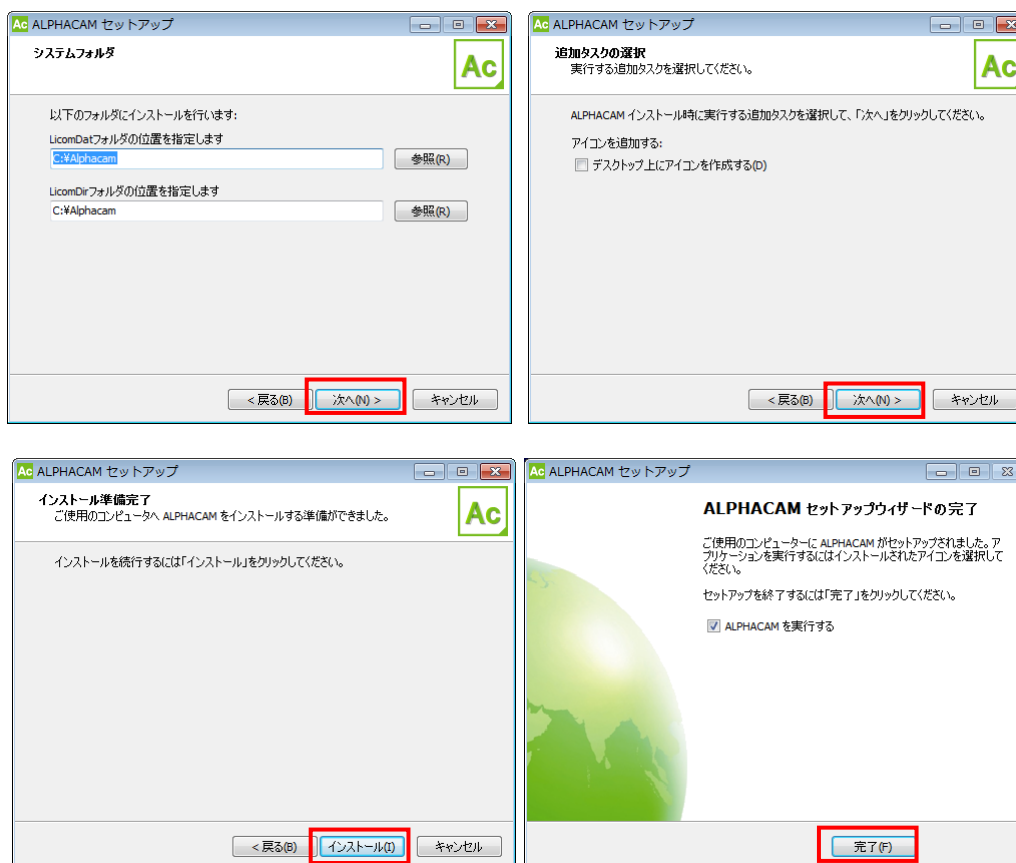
Ac ALPHACAM セットアップ

システムフォルダ

Ac

以下のフォルダにインストールを行います:

LicomDatフォルダの位置を指定します

C:¥Alphacam

参照(R)

LicomDirフォルダの位置を指定します

C:¥Alphacam

参照(R)

< 戻る(B) 次へ(N) > キャンセル

Ac ALPHACAM セットアップ

追加タスクの選択
実行する追加タスクを選択してください。

Ac

ALPHACAM インストール時に実行する追加タスクを選択して、「次へ」をクリックしてください。

アイコンを追加する:

デスクトップ上にアイコンを作成する(D)

< 戻る(B) 次へ(N) > キャンセル

Ac ALPHACAM セットアップ

インストール準備完了
ご使用のコンピュータへ ALPHACAM をインストールする準備ができました。

Ac

インストールを続行するには「インストール」をクリックしてください。

< 戻る(B) インストール(I) キャンセル

Ac ALPHACAM セットアップ

ALPHACAM セットアップウィザードの完了

ご使用のコンピューターに ALPHACAM がセットアップされました。アプリケーションを実行するにはインストールされたアイコンを選択してください。

セットアップを終了するには「完了」をクリックしてください。

ALPHACAM を実行する

完了(F)